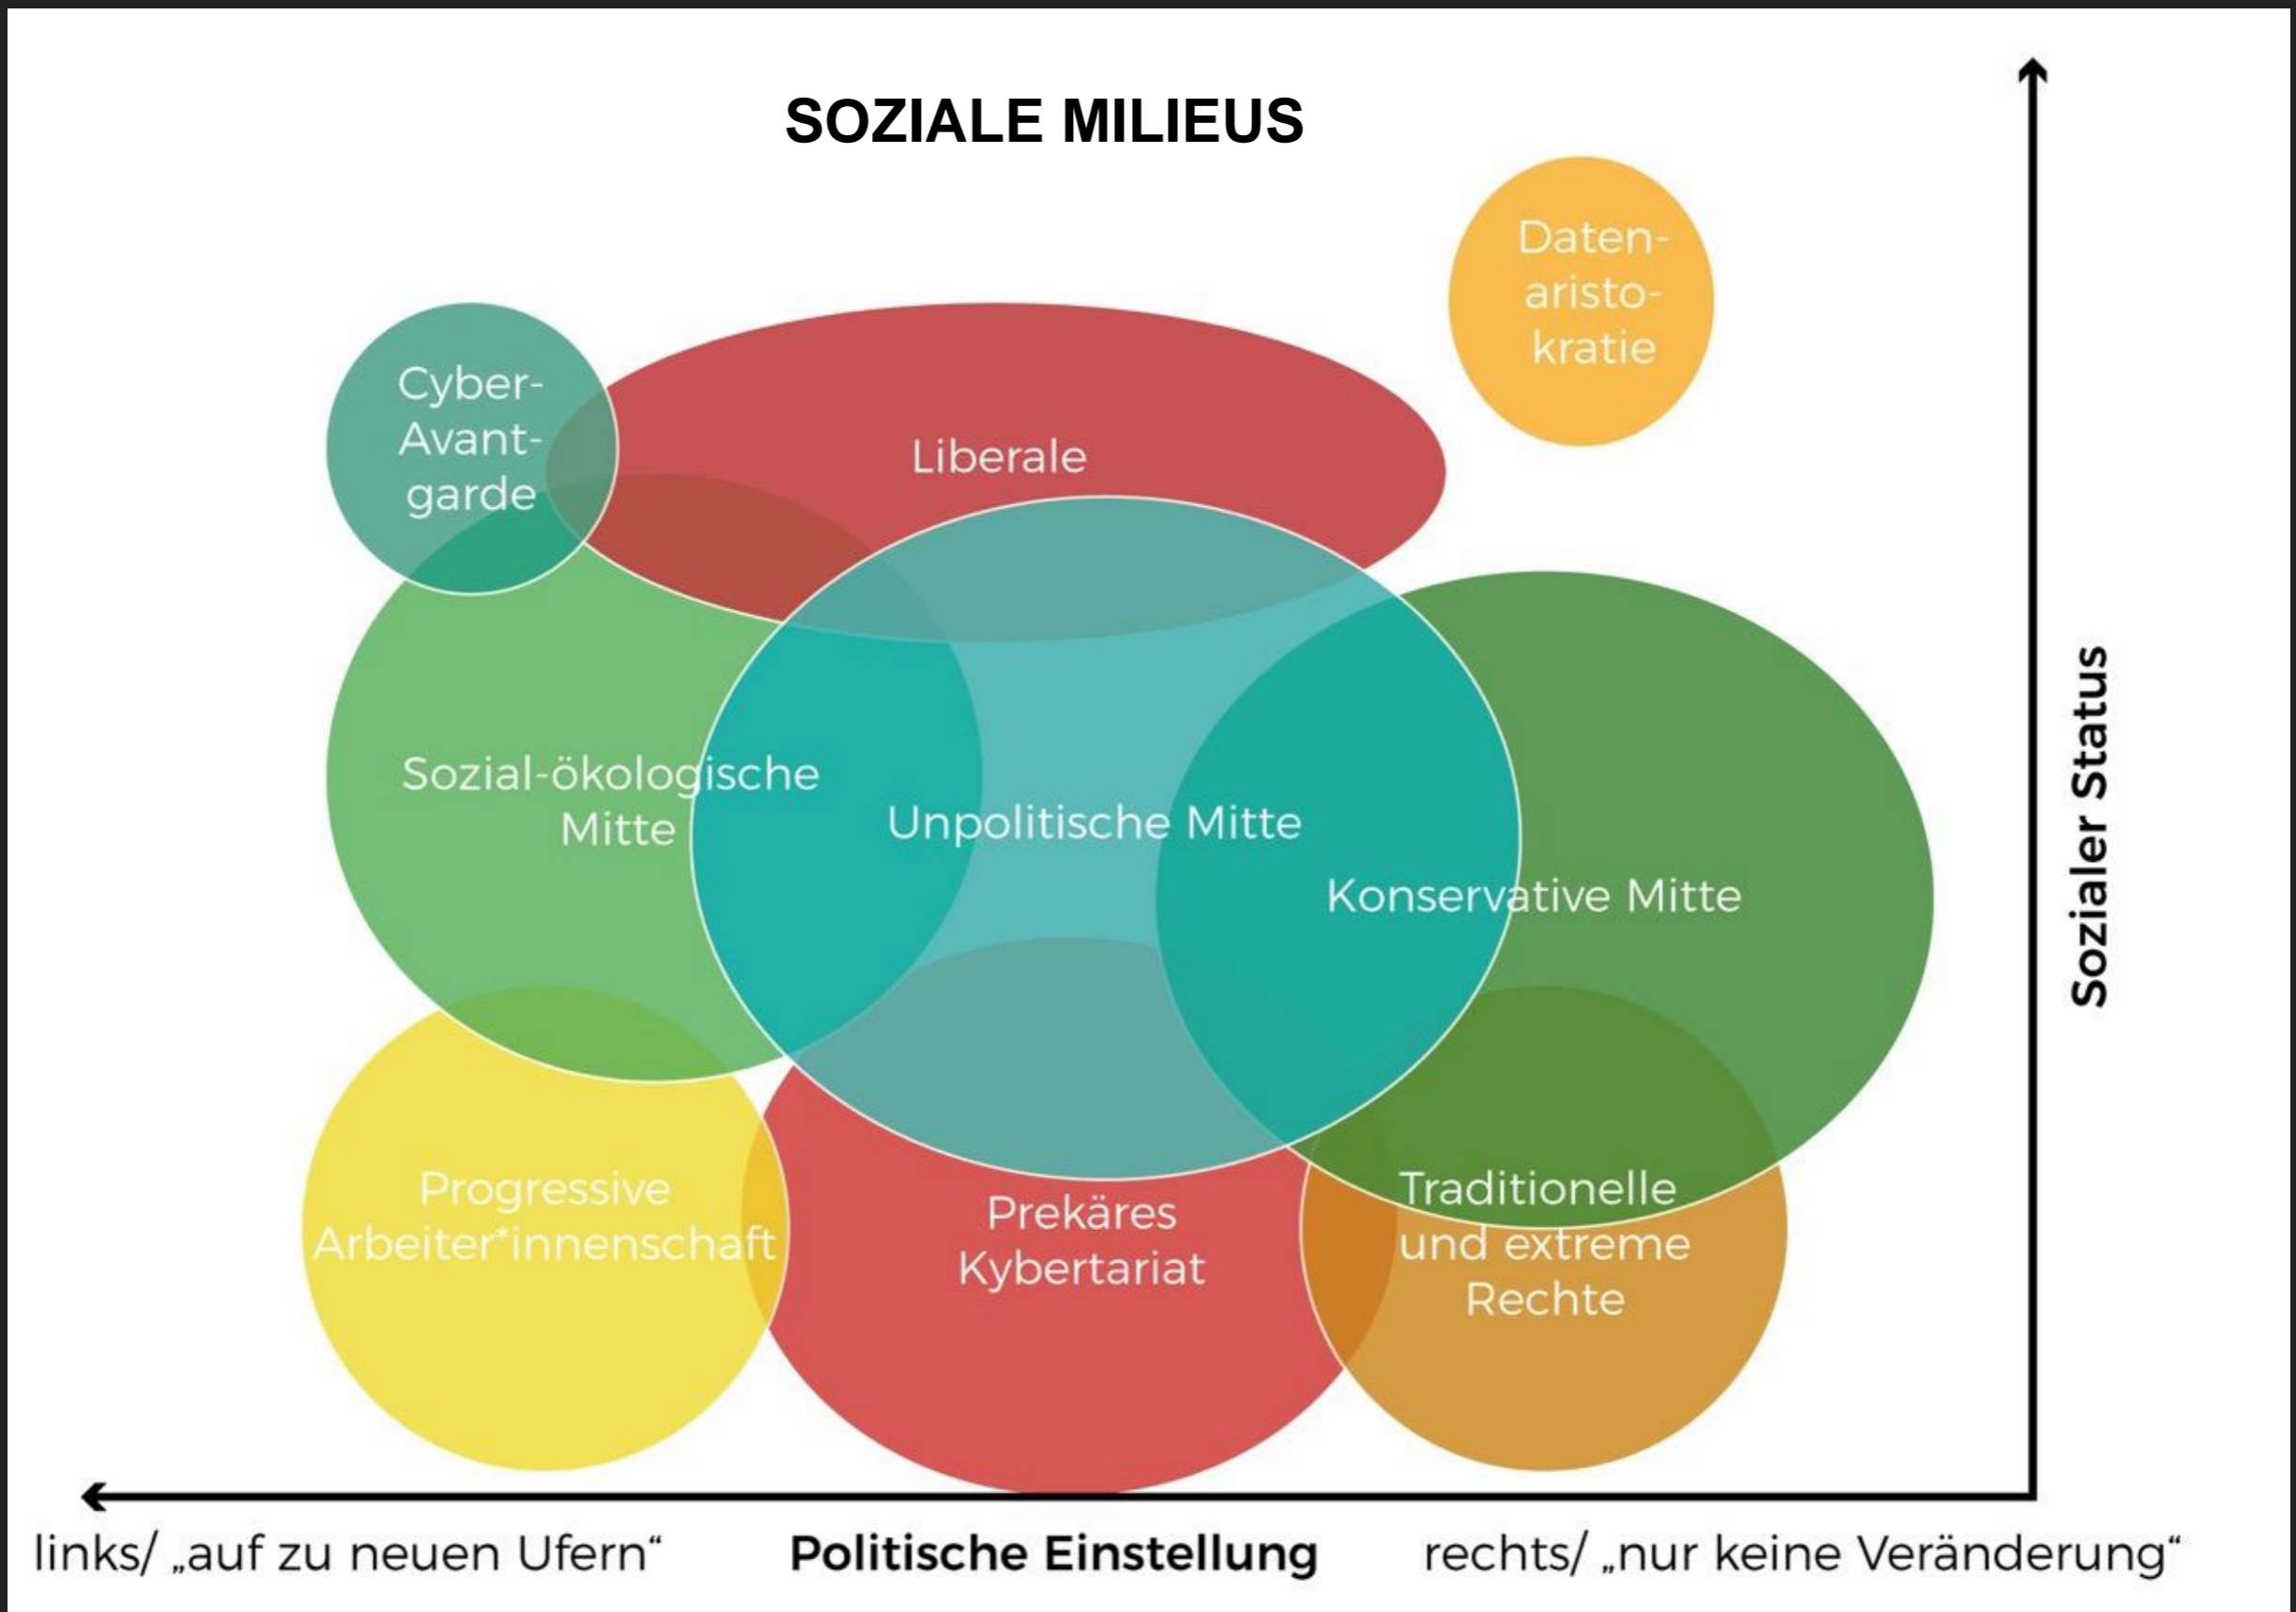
SOZIALE MILIEUS

Daten-aristo-kratie

Cyber-Avant-garde

Liberale

Sozial-ökologische Mitte

Unpolitische Mitte

Konservative Mitte

Sozialer Status

Progressive Arbeiter*innenschaft

Prekäres Kybertariat

Traditionelle und extreme Rechte

links/ „auf zu neuen Ufern“

Politische Einstellung

rechts/ „nur keine Veränderung“